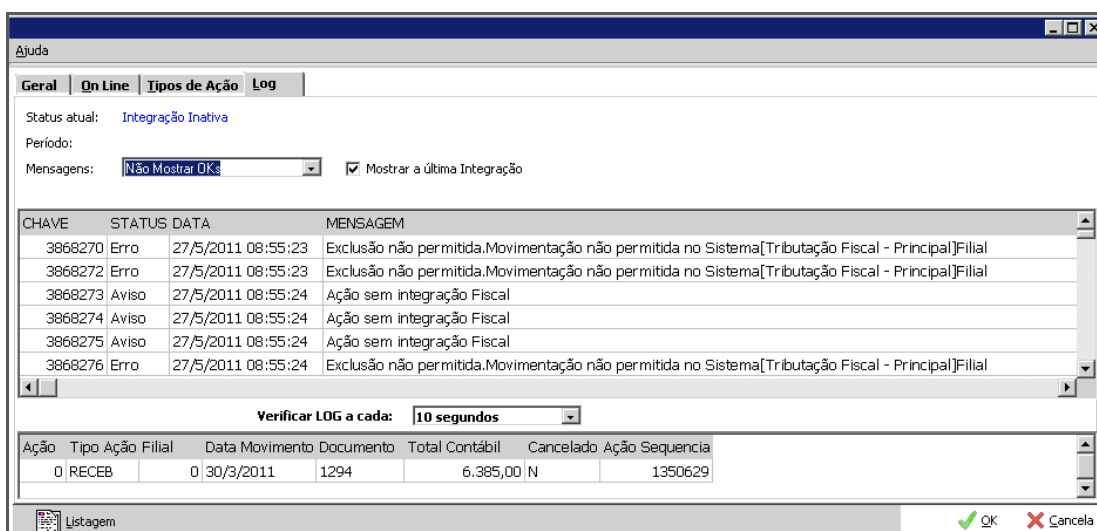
Ajuda

Geral | On Line | Tipos de Ação | Log

Status atual: Integração Inativa

Período:

Mensagens: Não Mostrar OKs

Mostrar a última Integração

| CHAVE | STATUS | DATA | MENSAGEM |
|---|---|---|---|
| 3868270 | Erro | 27/5/2011 08:55:23 | Exclusão não permitida.Movimentação não permitida no Sistema[Tributação Fiscal - Principal]Filial |
| 3868272 | Erro | 27/5/2011 08:55:23 | Exclusão não permitida.Movimentação não permitida no Sistema[Tributação Fiscal - Principal]Filial |
| 3868273 | Aviso | 27/5/2011 08:55:24 | Ação sem integração Fiscal |
| 3868274 | Aviso | 27/5/2011 08:55:24 | Ação sem integração Fiscal |
| 3868275 | Aviso | 27/5/2011 08:55:24 | Ação sem integração Fiscal |
| 3868276 | Erro | 27/5/2011 08:55:24 | Exclusão não permitida.Movimentação não permitida no Sistema[Tributação Fiscal - Principal]Filial |

Verificar LOG a cada: 10 segundos

| Ação | Tipo Ação | Filial | Data Movimento | Documento | Total Contábil | Cancelado | Ação Sequencia |
|---|---|---|---|---|---|---|---|
| 0 | RECEB | 0 | 30/3/2011 | 1294 | 6.385,00 | N | 1350629 |

Listagem

OK

Cancela